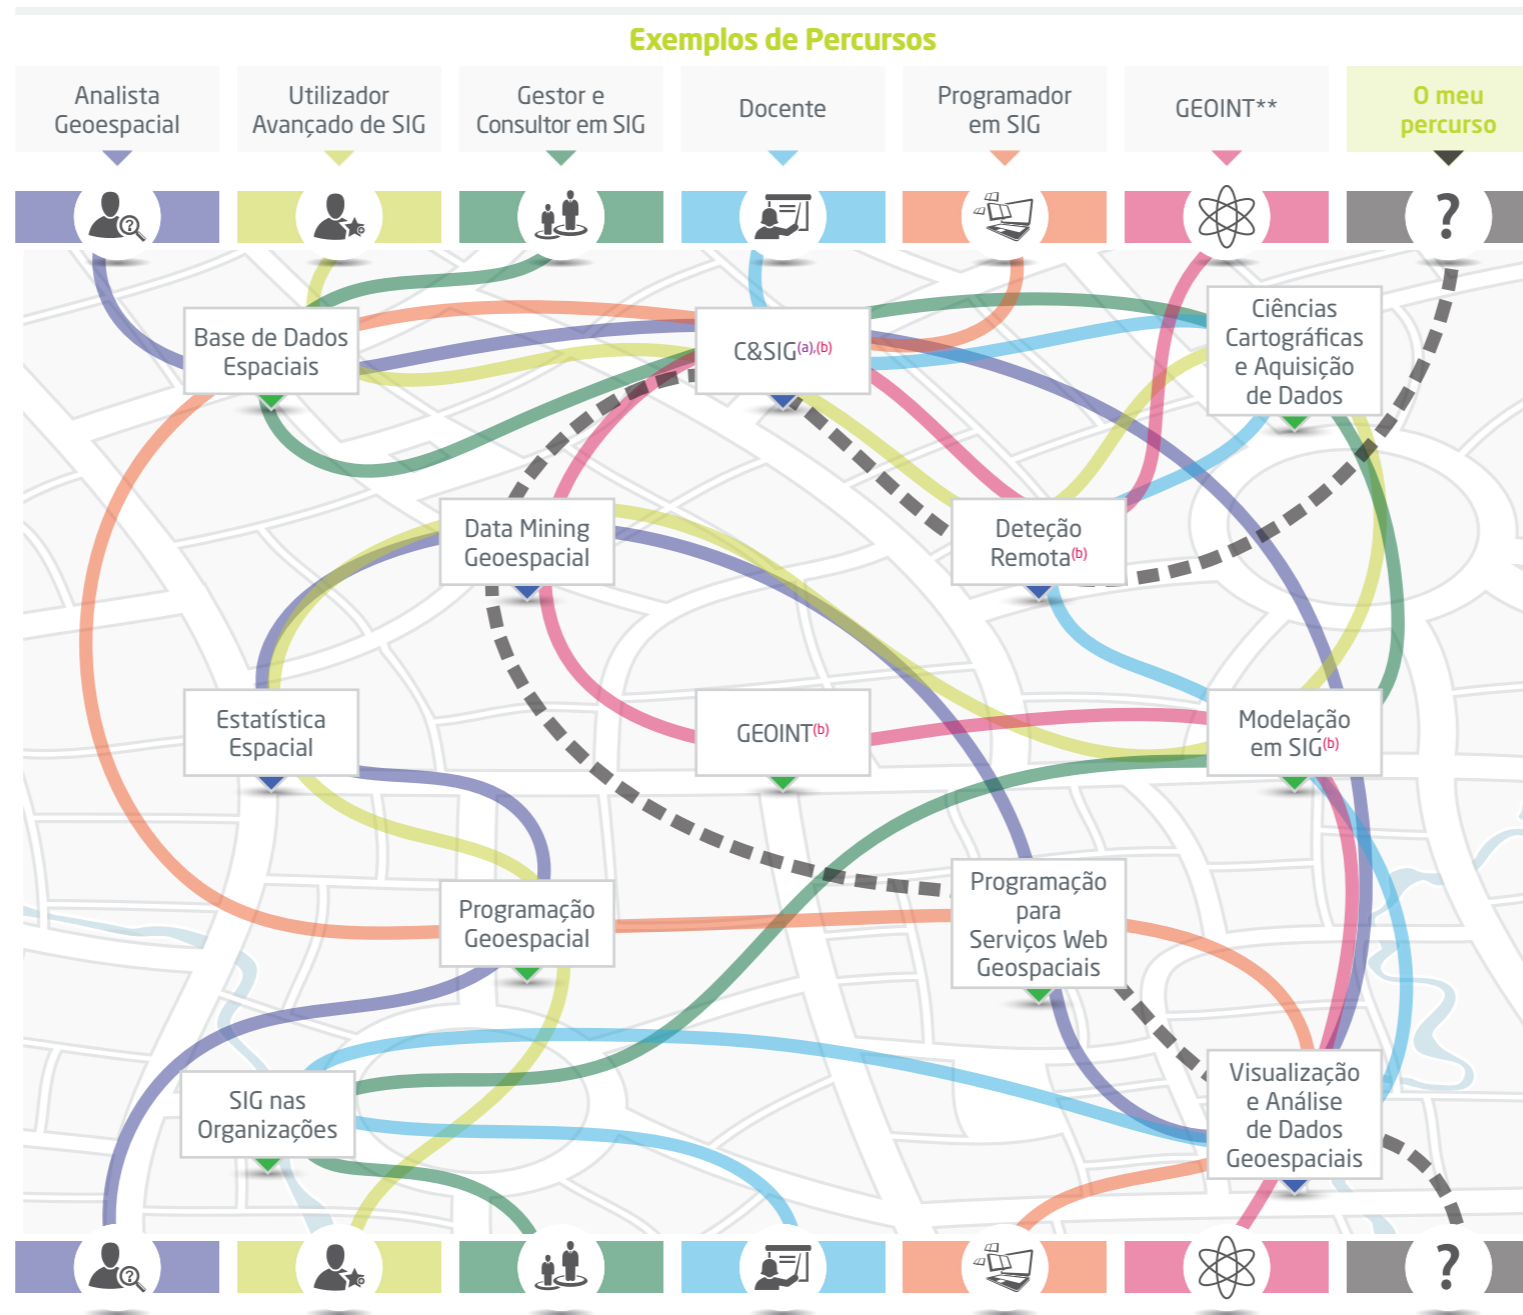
Exemplos de Percursos

Analista Geoespacial

Utilizador Avançado de SIG

Gestor e Consultor em SIG

Docente

Programador em SIG

GEOINT**

O meu percurso

?

Base de Dados Espaciais

C&SIG$^{(a),(b)}$

Ciências Cartográficas e Aquisição de Dados

Data Mining Geoespacial

Deteção Remota$^{(b)}$

Estatística Espacial

GEOINT$^{(b)}$

Modelação em SIG$^{(b)}$

Programação Geoespacial

Programação para Serviços Web Geoespaciais

SIG nas Organizações

Visualização e Análise de Dados Geoespaciais

?